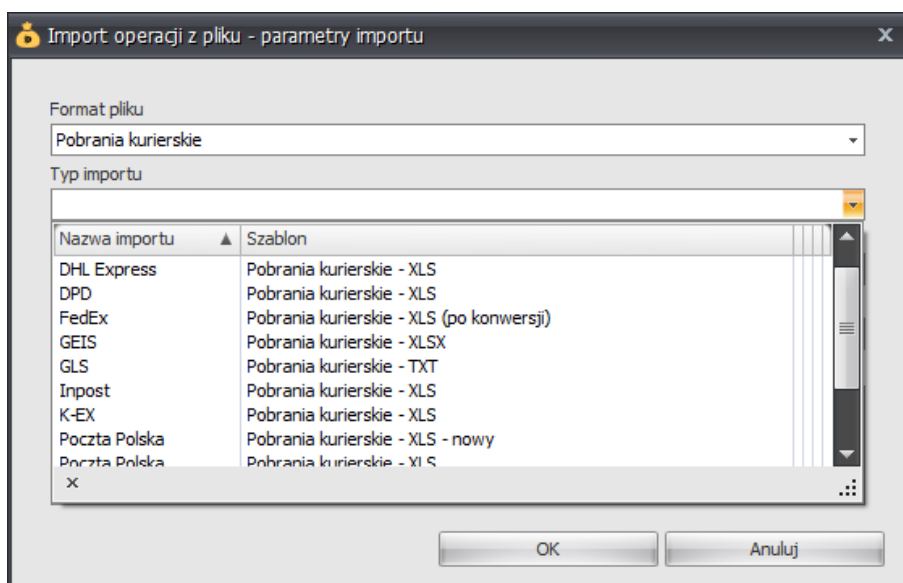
Import operacji z pliku - parametry importu

Format pliku
Pobrania kurierskie
Typ importu

| Nazwa importu | Szablon |
|---|---|
| DHL Express | Pobrania kurierskie - XLS |
| DPD | Pobrania kurierskie - XLS |
| FedEx | Pobrania kurierskie - XLS (po konwersji) |
| GEIS | Pobrania kurierskie - XLSX |
| GLS | Pobrania kurierskie - TXT |
| Inpost | Pobrania kurierskie - XLS |
| K-EX | Pobrania kurierskie - XLS |
| Poczta Polska | Pobrania kurierskie - XLS - nowy |
| Poczta Polska | Pobrania kurierskie - XLS |

×

OK
Anuluj